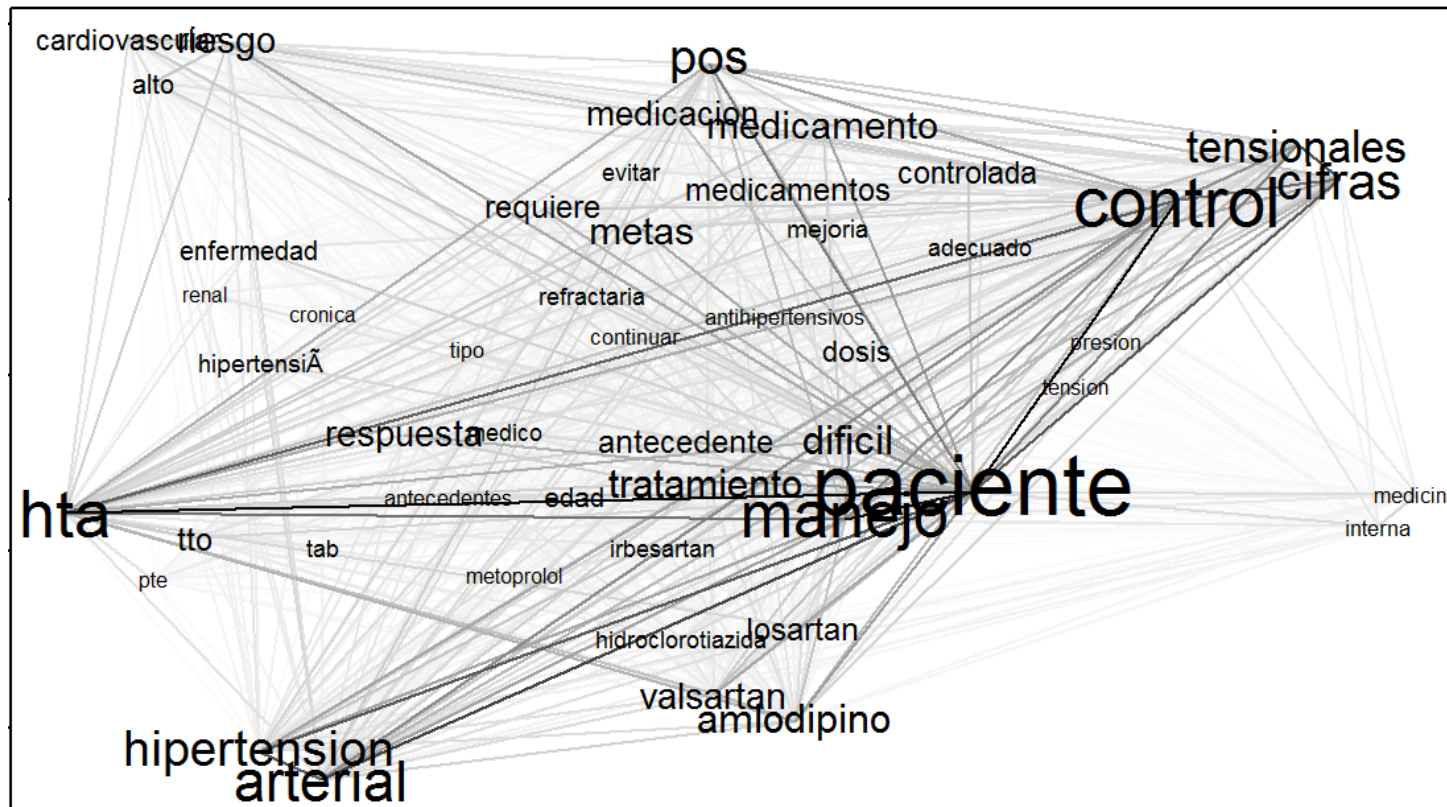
cardiovascular
riesgo
alto
pos
medicacion
medicamento
tensionales
cifras
control
evitar
medicamentos
controlada
requiere
metas
mejoria
adecuado
enfermedad
renal
cronica
refractaria
antihipertensivos
continuar
presion
dosis
tipo
hipertensiÃ
tension
respuesta
medico
antecedente
dificil
tratamiento
paciente
antecedentes
edad
hta
manejo
medicin
interna
tto
tab
irbesartan
pte
metoprolol
losartan
hidroclorotiazida
valsartan
amlodipino
hipertension
arterial